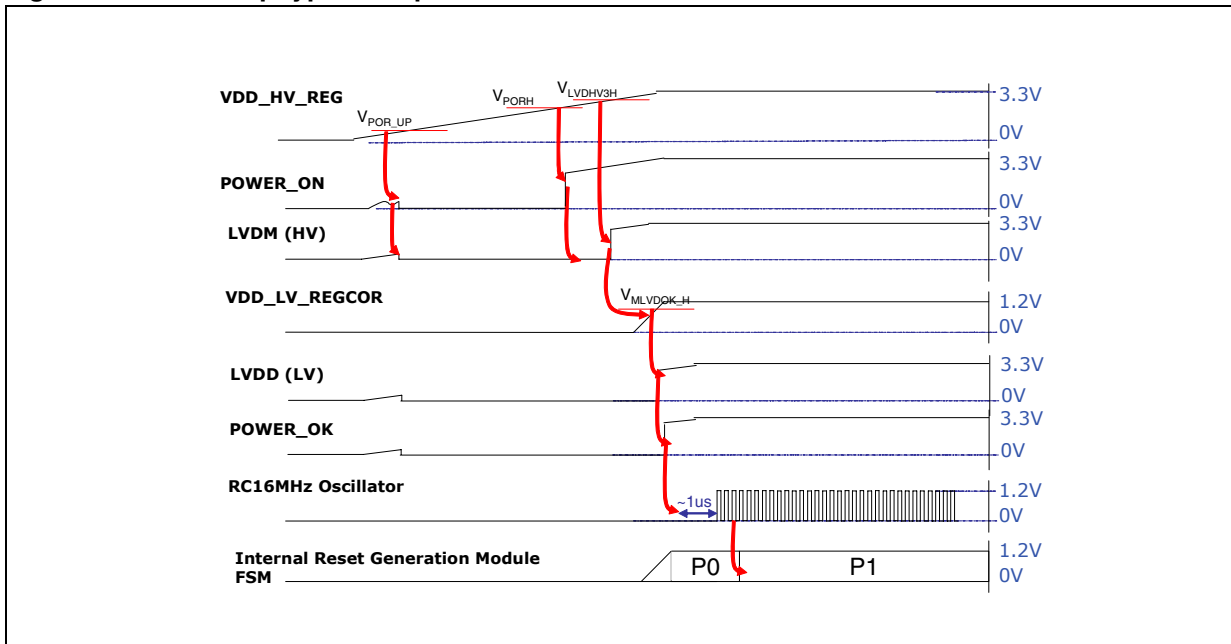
VDD_HV_REG

$V_{POR\_UP}$

$V_{PORH}$

$V_{LVDHV3H}$

3.3V

0V

POWER_ON

3.3V

0V

LVDM (HV)

3.3V

0V

VDD_LV_REGCOR

$V_{MLVDOK\_H}$

1.2V

0V

LVDD (LV)

3.3V

0V

POWER_OK

3.3V

0V

RC16MHz Oscillator

~1us

1.2V

0V

Internal Reset Generation Module FSM

P0

P1

1.2V

0V